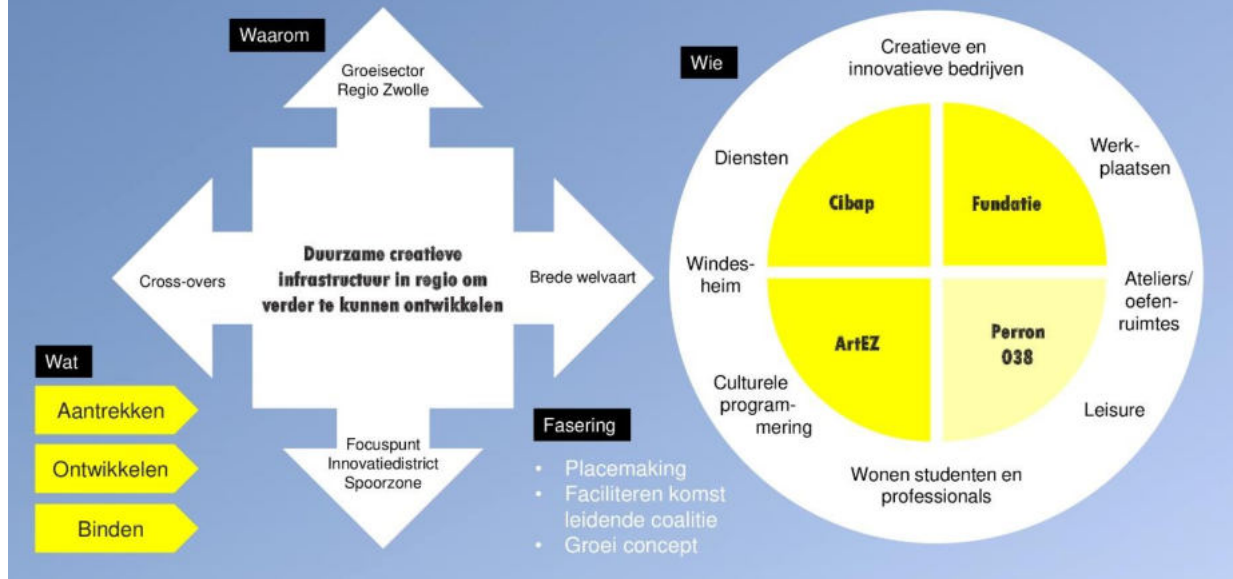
Waarom

Groeisector Regio Zwolle

Cross-overs

Duurzame creatieve infrastructuur in regio om verder te kunnen ontwikkelen

Brede welvaart

Focuspunt Innovatiedistrict Spoorzone

Wat

Aantrekken

Ontwikkelen

Binden

Fasering

- Placemaking
- Faciliteren komst leidende coalitie
- Groei concept

Wie

Creatieve en innovatieve bedrijven

Diensten

Werkplaatsen

Cibap

Fundatie

Windesheim

Ateliers/ oefenruimtes

ArtEZ

Perron 038

Culturele programmering

Leisure

Wonen studenten en professionals